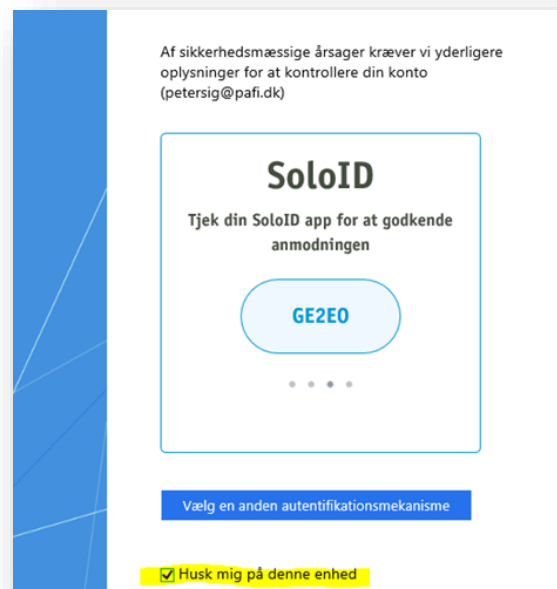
Af sikkerhedsmæssige årsager kræver vi yderligere oplysninger for at kontrollere din konto (petersig@pafi.dk)

SoloID

Tjek din SoloID app for at godkende anmodningen

GE2EO

Vælg en anden autentifikationsmekanisme

Husk mig på denne enhed